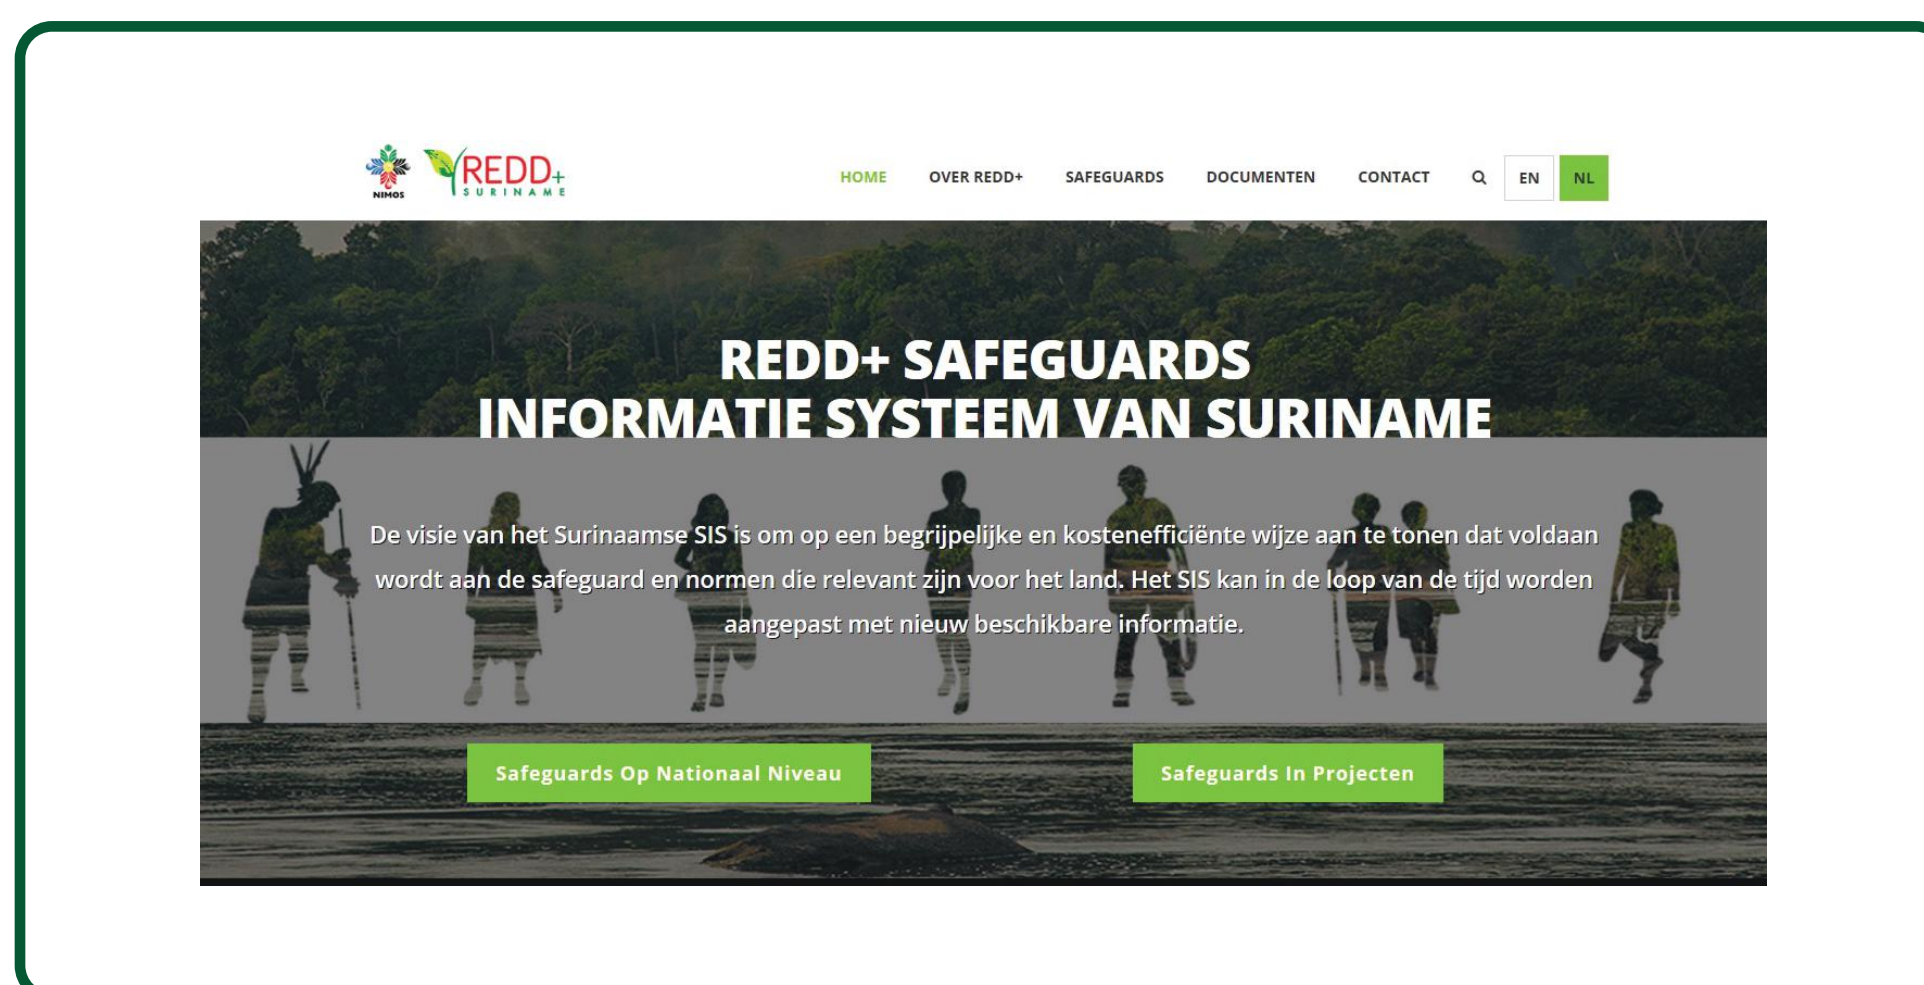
NIMOS REDD+ SURINAME

HOME OVER REDD+ SAFEGUARDS DOCUMENTEN CONTACT EN NL

REDD+ SAFEGUARDS
INFORMATIE SYSTEEM VAN SURINAME

De visie van het Surinaamse SIS is om op een begrijpelijke en kostenefficiënte wijze aan te tonen dat voldaan wordt aan de safeguard en normen die relevant zijn voor het land. Het SIS kan in de loop van de tijd worden aangepast met nieuw beschikbare informatie.

Safeguards Op Nationaal Niveau

Safeguards In Projecten